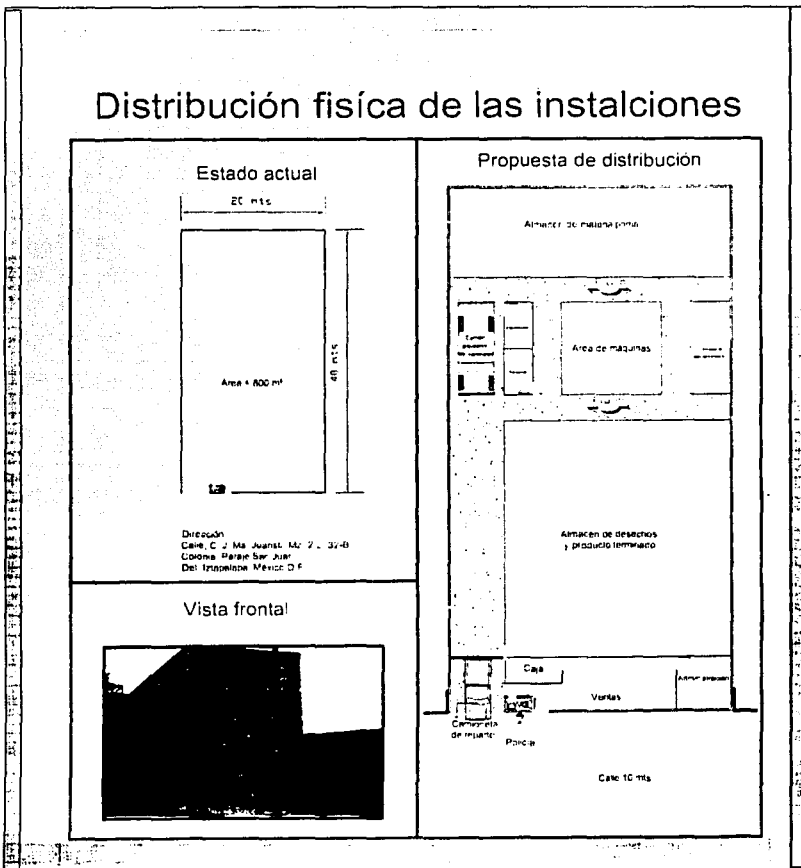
Distribución fisíca de las instalciones

Estado actual

20 mts

40 mts

Area = 800 m²

Dirección
Calle: C. J. Ma. Juanst. Mz. 2 L. 37-B
Colonia: Paraje San Juan
Del. Iztapalapa, México D.F.

Vista frontal

Propuesta de distribución

Almacen de materia prima

Area de maquinas

Almacen de desechos y producto terminado

Caja

Ventas

Administración

Camioneta de reparto

Policia

Calle 10 mts